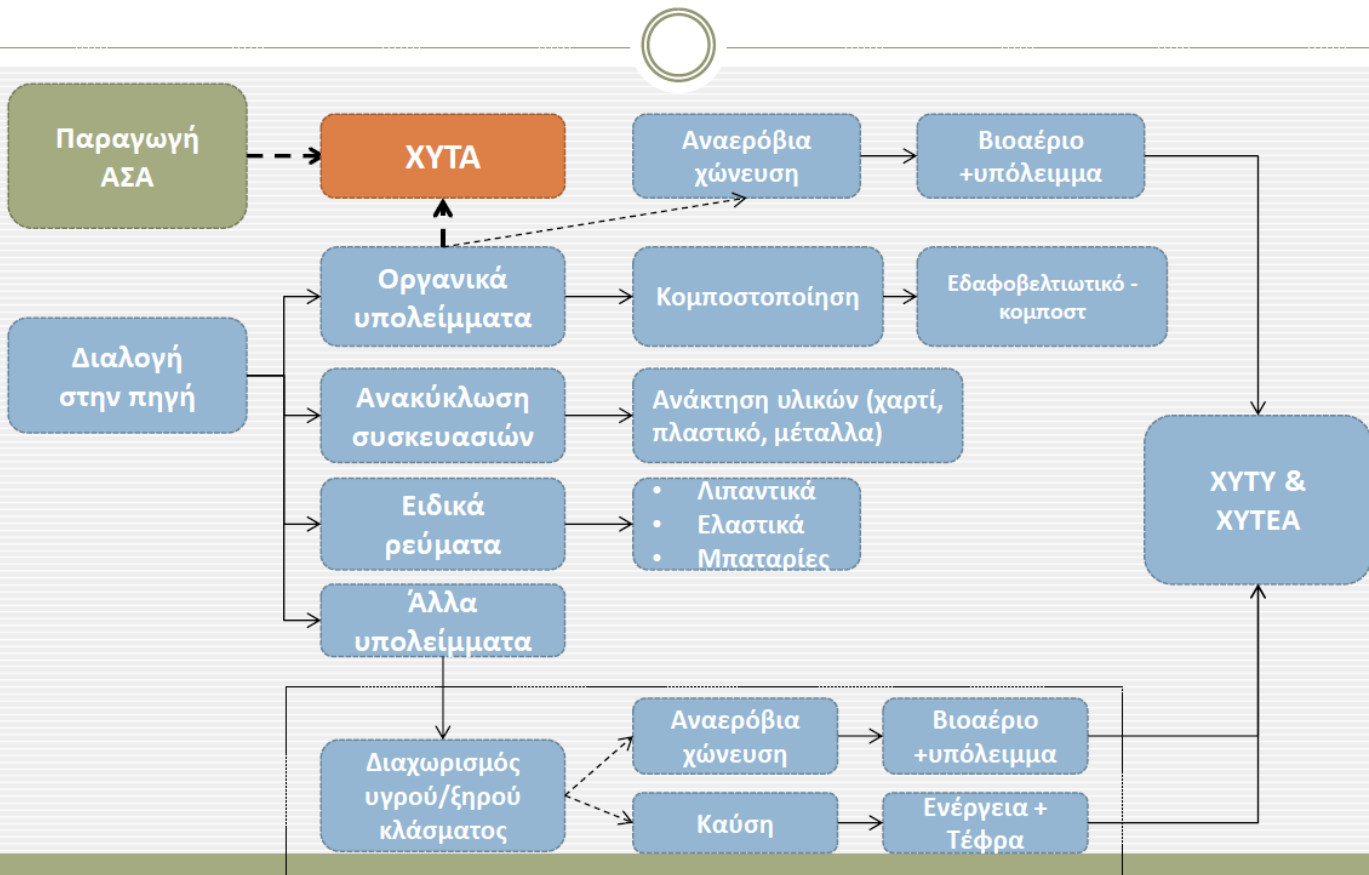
Παραγωγή ΑΣΑ

ΧΥΤΑ

Αναερόβια χώνευση

Βιοαέριο +υπόλειμμα

Οργανικά υπολείμματα

Κομποστοποίηση

Εδαφοβελτιωτικό - κομποστ

Διαλογή στην πηγή

Ανακύκλωση συσκευασιών

Ανάκτηση υλικών (χαρτί, πλαστικό, μέταλλα)

ΧΥΤΥ & ΧΥΤΕΑ

Ειδικά ρεύματα

• Λιπαντικά
• Ελαστικά
• Μπαταρίες

Άλλα υπολείμματα

Διαχωρισμός υγρού/ξηρού κλάσματος

Αναερόβια χώνευση

Βιοαέριο +υπόλειμμα

Καύση

Ενέργεια + Τέφρα